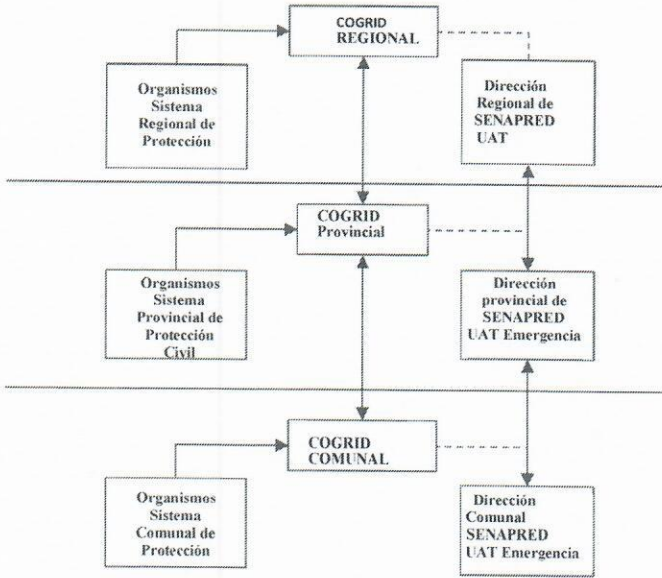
COGRID REGIONAL

Organismos Sistema Regional de Protección

Dirección Regional de SENAPRED UAT

COGRID Provincial

Organismos Sistema Provincial de Protección Civil

Dirección provincial de SENAPRED UAT Emergencia

COGRID COMUNAL

Organismos Sistema Comunal de Protección

Dirección Comunal SENAPRED UAT Emergencia